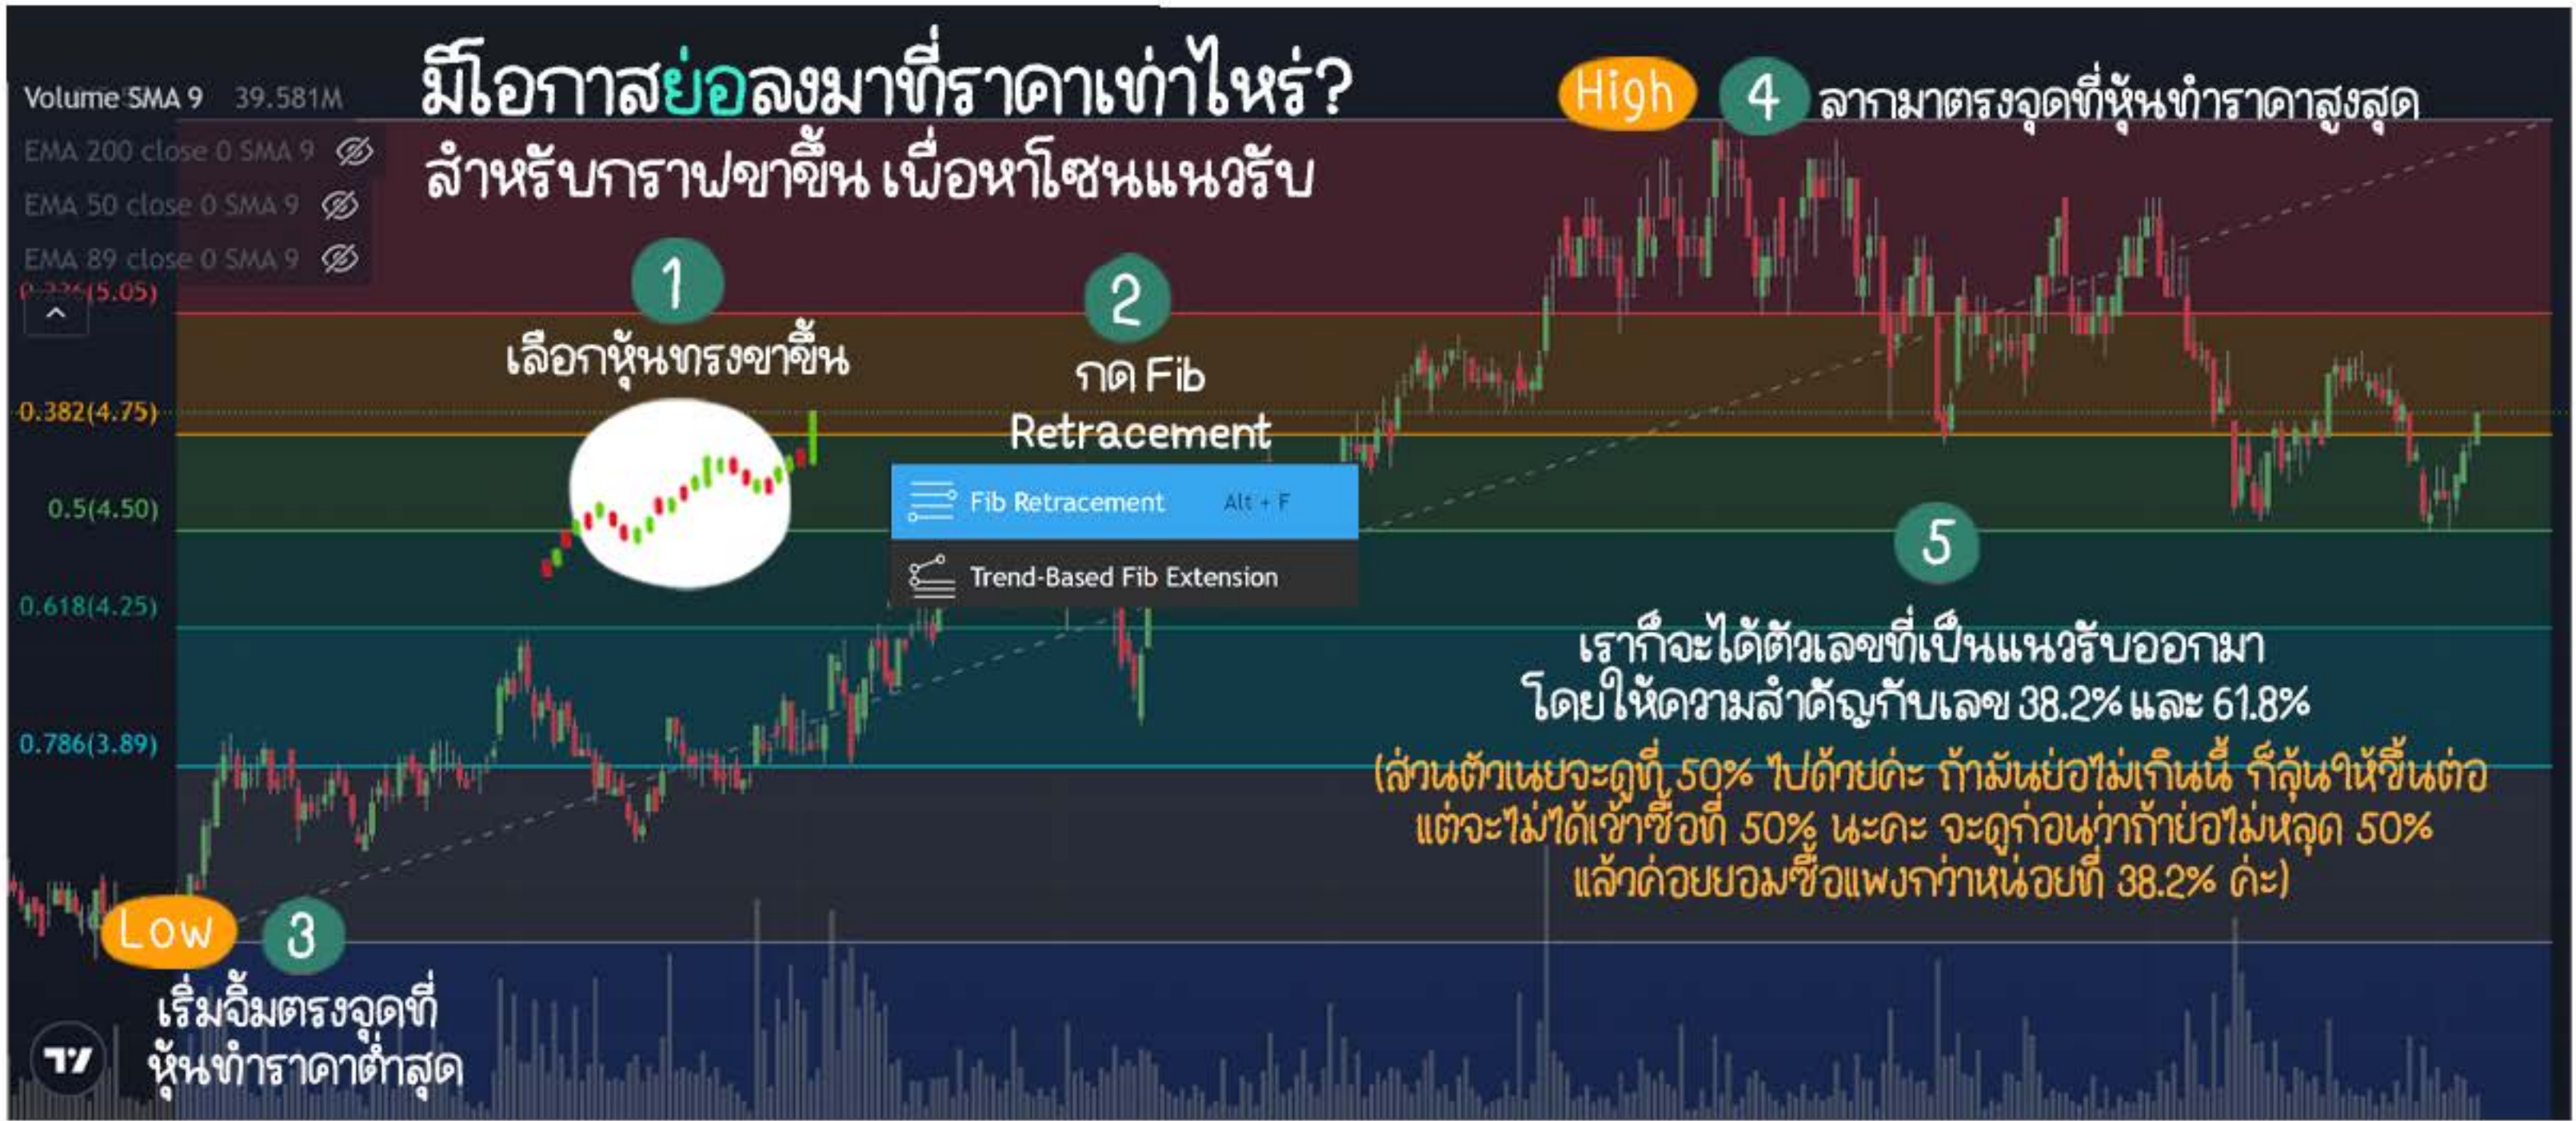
Volume SMA 9 39.581M

EMA 200 close 0 SMA 9

EMA 50 close 0 SMA 9

EMA 89 close 0 SMA 9

มีโอกาสย่อลงมาที่ราคาเท่าไหร่?
สำหรับกราฟขาขึ้น เพื่อหาโซนแนวรับ

High 4 ลากมาตรงจุดที่หุ้นทำราคาสูงสุด

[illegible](5.05)

1
เลือกหุ้นทรงขาขึ้น

2
กด Fib Retracement

0.382(4.75)

0.5(4.50)

Fib Retracement Alt + F

Trend-Based Fib Extension

0.618(4.25)

0.786(3.89)

5
เราก็จะได้ตัวเลขที่เป็นแนวรับออกมา
โดยให้ความสำคัญกับเลข 38.2% และ 61.8%

(ส่วนตัวเนยจะดูที่ 50% ไปด้วยค่ะ ถ้ามันย่อไม่เกินนี้ ก็ลุ้นให้ขึ้นต่อ แต่จะไม่ได้เข้าซื้อที่ 50% นะคะ จะดูก่อนว่าถ้าย่อไม่หลุด 50% แล้วค่อยยอมซื้อแพงกว่าหน่อยที่ 38.2% ค่ะ)

Low 3
เริ่มจิ้มตรงจุดที่
หุ้นทำราคาต่ำสุด

TV